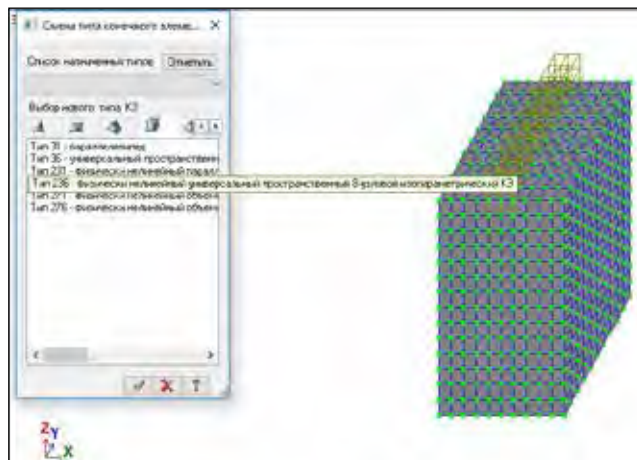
Смена типа конечного элеме... ×

Список назначенных типов Отменить

Выбор нового типа КЭ

Тип 31 - параллелепипед
Тип 36 - универсальный пространственн
Тип 231 - физически нелинейный парал
Тип 236 - физически нелинейный универсальный пространственный 8-узловой изопараметрический КЭ
Тип 271 - физически нелинейный объем
Тип 276 - физически нелинейный объем

Z
Y
X